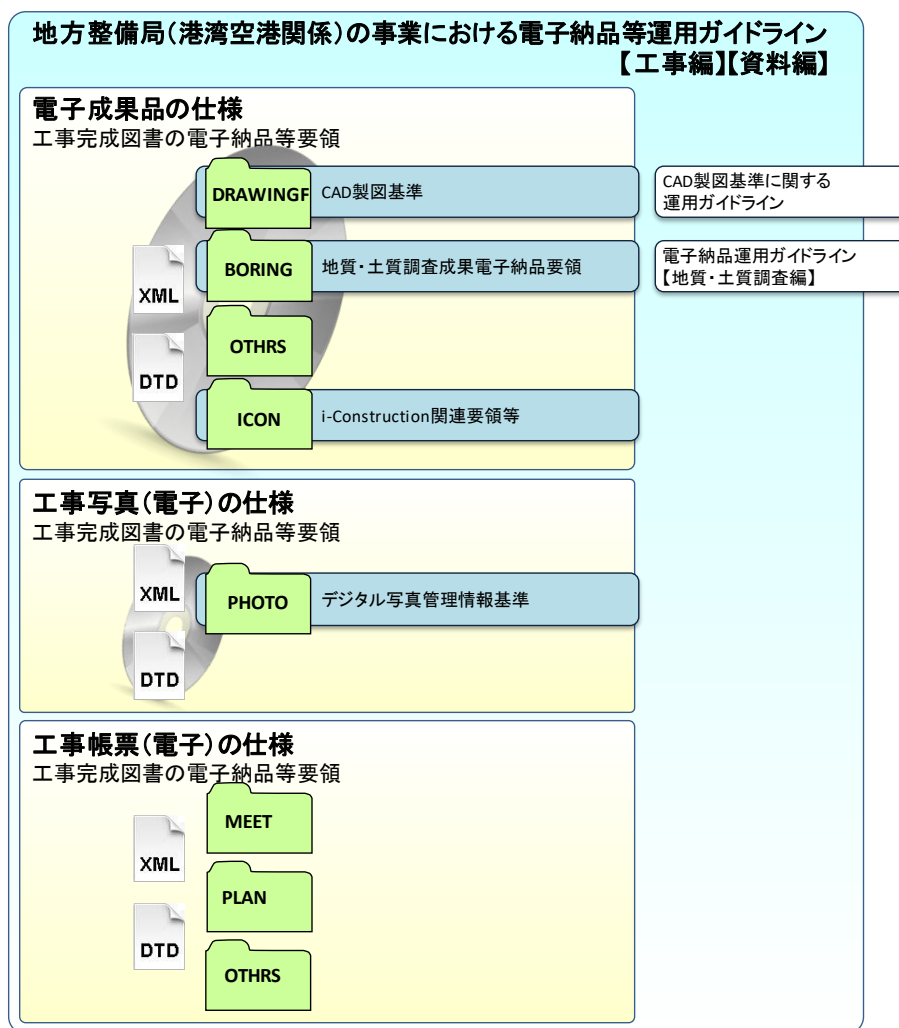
地方整備局（港湾空港関係）の事業における電子納品等運用ガイドライン
【工事編】【資料編】

電子成果品の仕様
工事完成図書の電子納品等要領

DRAWINGF
CAD製図基準

CAD製図基準に関する運用ガイドライン

XML

BORING
地質・土質調査成果電子納品要領

電子納品運用ガイドライン【地質・土質調査編】

DTD

OTHRS

ICON
i-Construction関連要領等

工事写真（電子）の仕様
工事完成図書の電子納品等要領

XML

PHOTO
デジタル写真管理情報基準

DTD

工事帳票（電子）の仕様
工事完成図書の電子納品等要領

MEET

XML

PLAN

DTD

OTHRS